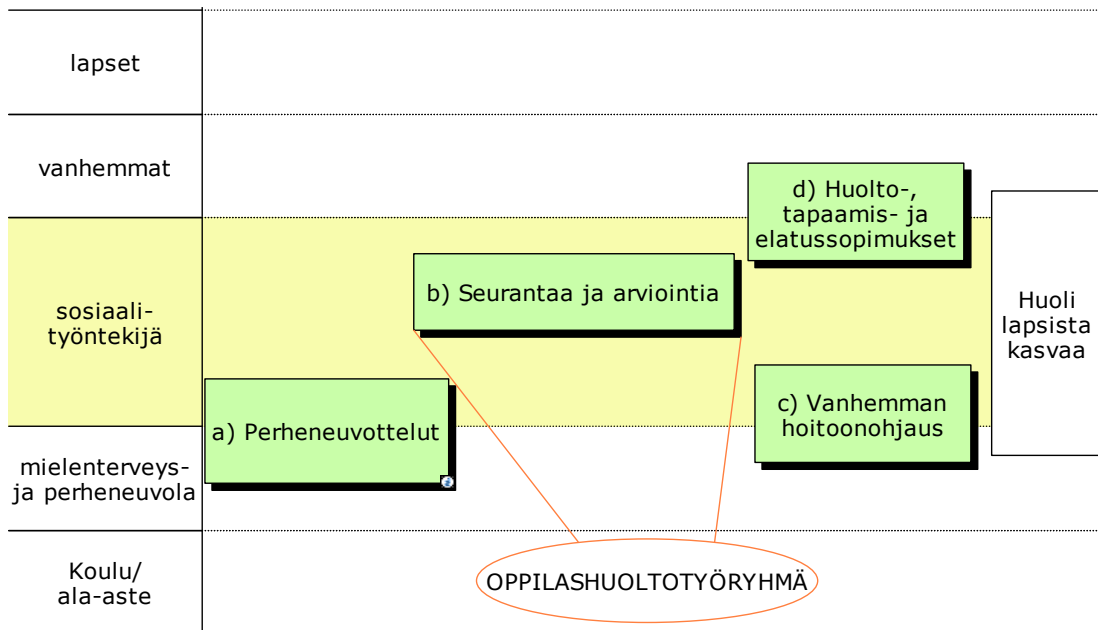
lapset

vanhemmat

sosiaalityöntekijä

mielenterveys- ja perheneuvola

Koulu/ ala-aste

d) Huolto-, tapaamis- ja elatussopimukset

b) Seurantaa ja arviointia

Huoli lapsista kasvaa

c) Vanhemman hoitoonohjaus

a) Perheneuvottelut

OPPILASHUOLTOTYÖRYHMÄ